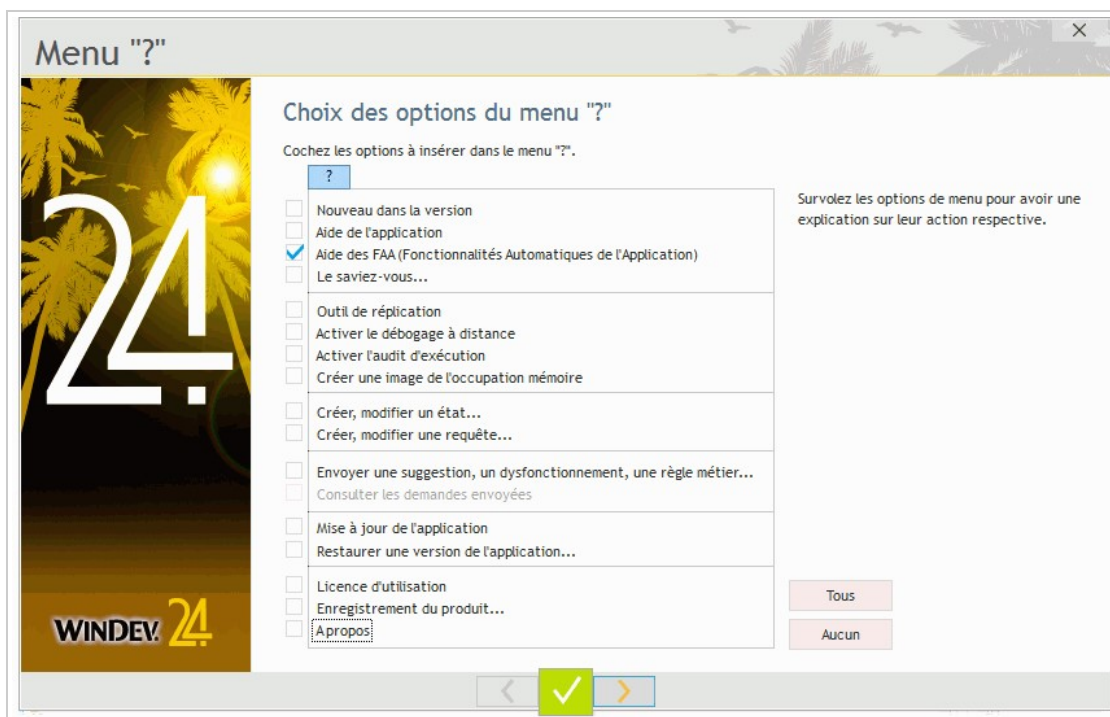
Menu "?"

24

WINDEV 24

Choix des options du menu "?"

Cochez les options à insérer dans le menu "?".

?

Nouveau dans la version
Aide de l'application
Aide des FAA (Fonctionnalités Automatiques de l'Application)
Le saviez-vous...

Outil de réplication
Activer le débogage à distance
Activer l'audit d'exécution
Créer une image de l'occupation mémoire

Créer, modifier un état...
Créer, modifier une requête...

Envoyer une suggestion, un dysfonctionnement, une règle métier...
Consulter les demandes envoyées

Mise à jour de l'application
Restaurer une version de l'application...

Licence d'utilisation
Enregistrement du produit...
A propos

Survolez les options de menu pour avoir une explication sur leur action respective.

Tous

Aucun